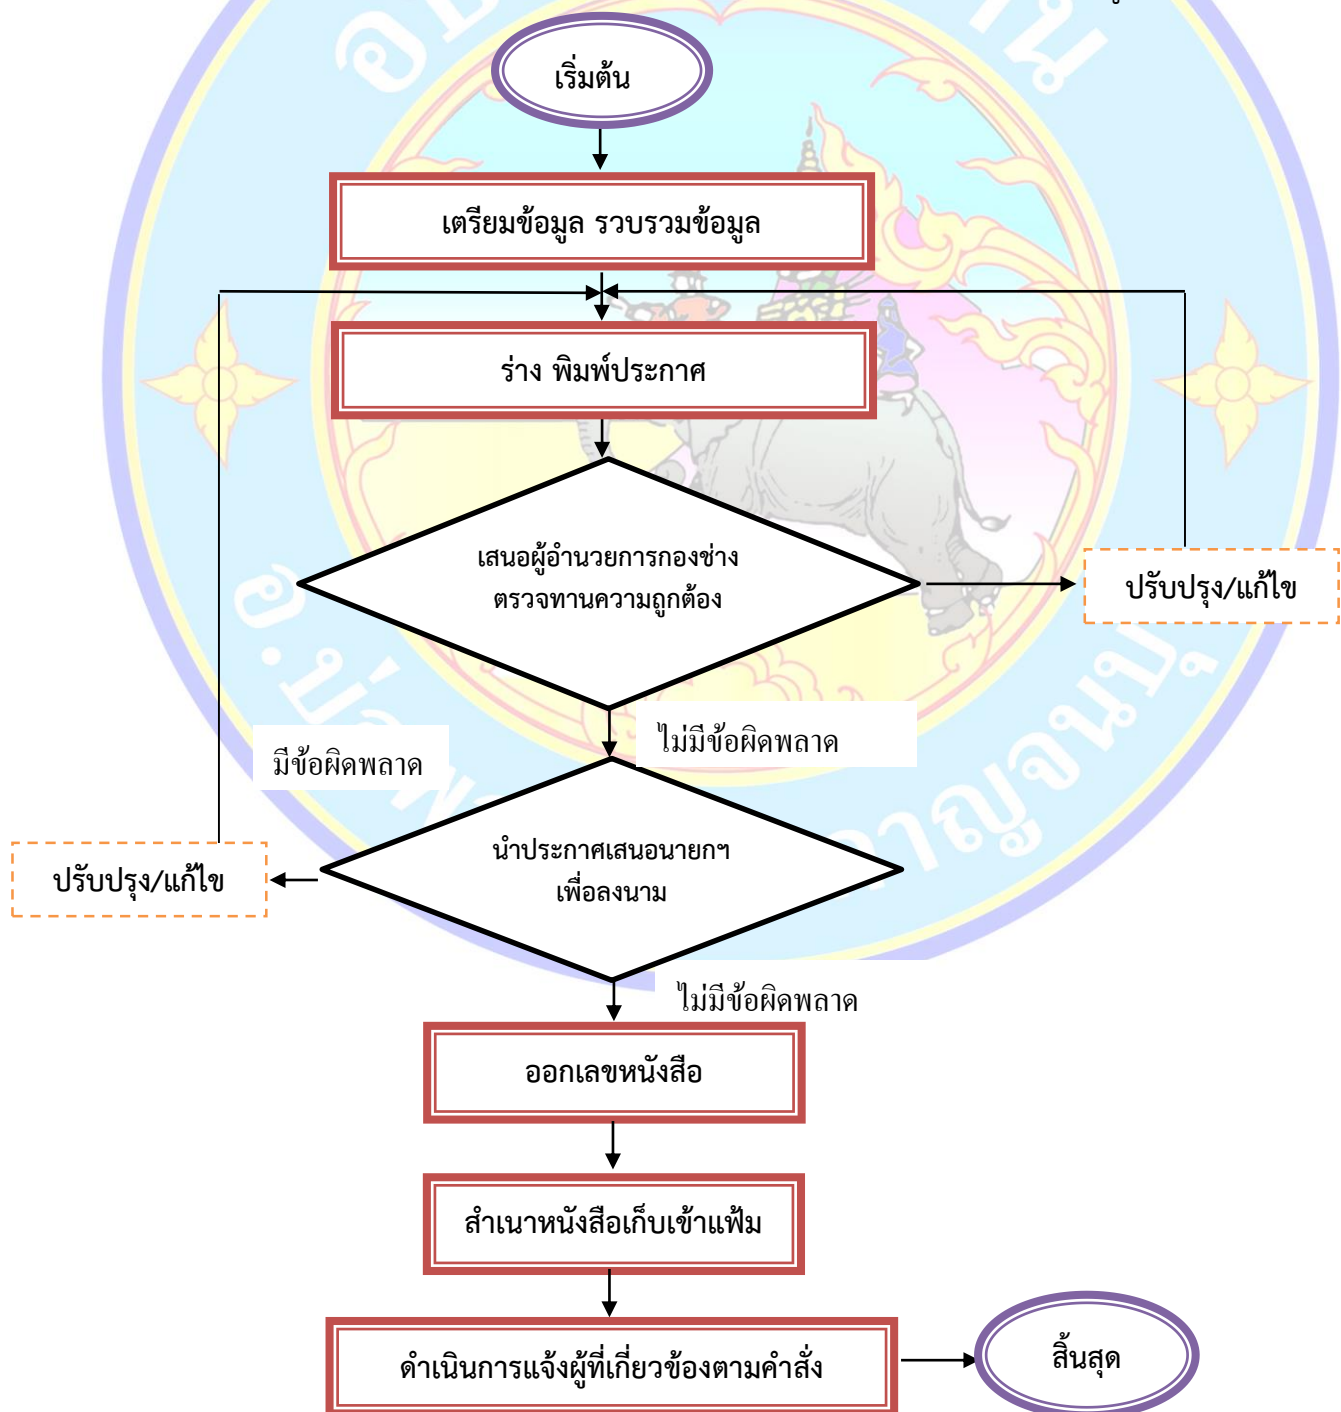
เริ่มต้น

เตรียมข้อมูล รวบรวมข้อมูล

ร่าง พิมพ์ประกาศ

เสนอผู้อำนวยการกองช่าง ตรวจทานความถูกต้อง

ปรับปรุง/แก้ไข

ไม่มีข้อผิดพลาด

มีข้อผิดพลาด

นำประกาศเสนอนายกฯ เพื่อลงนาม

ปรับปรุง/แก้ไข

ไม่มีข้อผิดพลาด

ออกเลขหนังสือ

สำเนาหนังสือเก็บเข้าแฟ้ม

ดำเนินการแจ้งผู้ที่เกี่ยวข้องตามคำสั่ง

สิ้นสุด